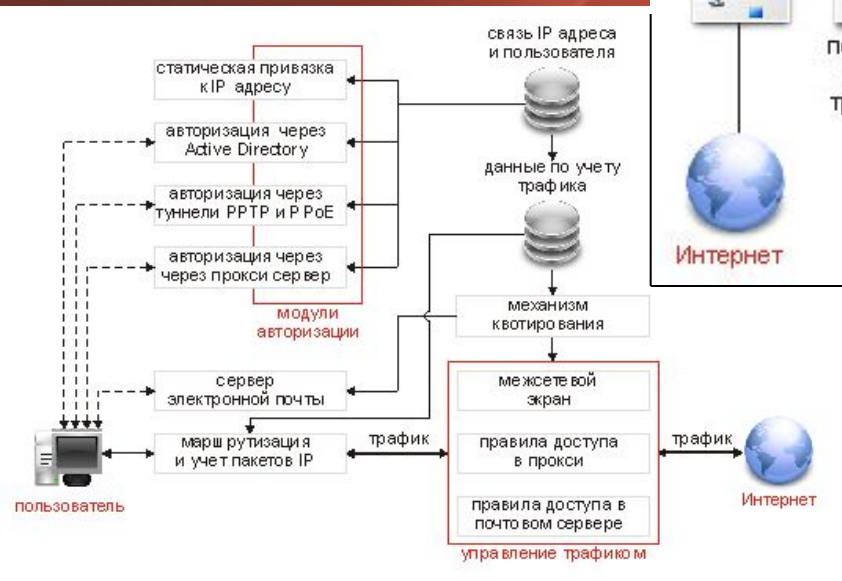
статическая привязка к IP адресу

авторизация через Active Directory

авторизация через туннели PPTP и PPoE

авторизация через через прокси сервер

модули авторизации

связь IP адреса и пользователя

данные по учету трафика

механизм квотирования

сервер электронной почты

маршрутизация и учет пакетов IP

трафик

межсетевой экран

правила доступа в прокси

правила доступа в почтовом сервере

управление трафиком

трафик

Интернет

пользователь

по

тр

Интернет